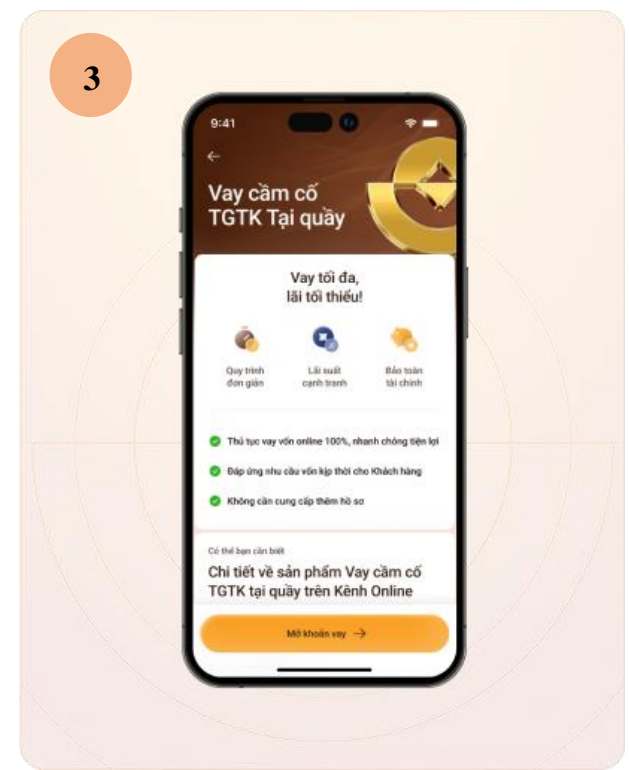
3

9:41

Vay cầm cố TGTK Tại quầy

Vay tối đa, lãi tối thiểu!

Quy trình đơn giản

Lãi suất cạnh tranh

Bảo toàn tài chính

Thủ tục vay vốn online 100%, nhanh chóng tiện lợi

Đáp ứng nhu cầu vốn kịp thời cho Khách hàng

Không cần cung cấp thêm hồ sơ

Có thể bạn cần biết

Chi tiết về sản phẩm Vay cầm cố TGTK tại quầy trên Kênh Online

Mở khoản vay →